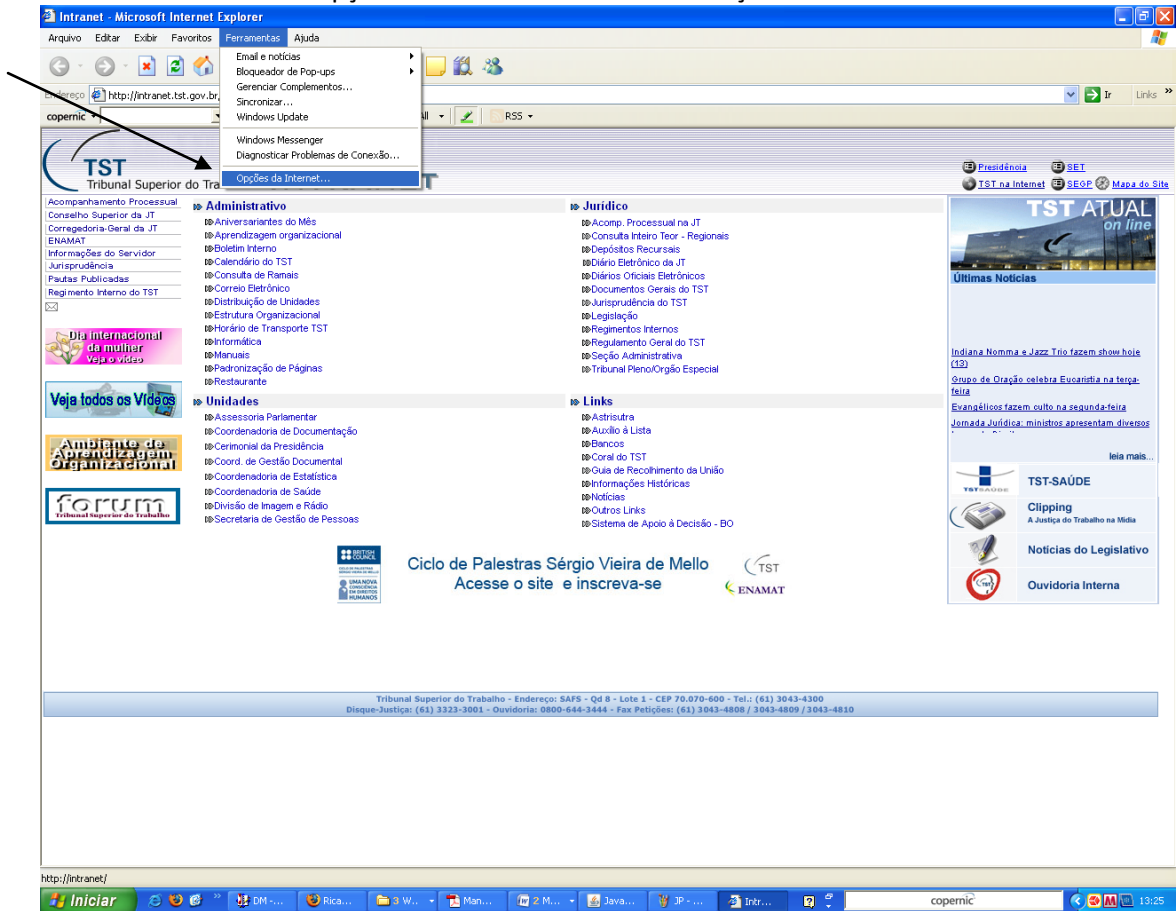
Intranet - Microsoft Internet Explorer

Arquivo Editar Exibir Favoritos Ferramentas Ajuda

Email e notícias
Bloqueador de Pop-ups
Gerenciar Complementos...
Sincronizar...
Windows Update
Windows Messenger
Diagnosticar Problemas de Conexão...
Opções da Internet...

Endereço http://intranet.tst.gov.br/

Ir Links

copernic

RSS

TST
Tribunal Superior do Tra

Presidência SET
TST na Internet SEGP Mapa do Site

Acompanhamento Processual
Conselho Superior da JT
Corregedoria-Geral da JT
ENAMAT
Informações do Servidor
Jurisprudência
Pautas Publicadas
Regimento Interno do TST

Dia internacional da mulher Veja o vídeo

Veja todos os Vídeos

Ambiente de Aprendizagem Organizacional

forum Tribunal Superior do Trabalho

Administrativo
Aniversariantes do Mês
Aprendizagem organizacional
Boletim Interno
Calendário do TST
Consulta de Ramais
Correio Eletrônico
Distribuição de Unidades
Estrutura Organizacional
Horário de Transporte TST
Informática
Manuais
Padronização de Páginas
Restaurante

Unidades
Assessoria Parlamentar
Coordenadoria de Documentação
Cerimonial da Presidência
Coord. de Gestão Documental
Coordenadoria de Estatística
Coordenadoria de Saúde
Divisão de Imagem e Rádio
Secretaria de Gestão de Pessoas

Jurídico
Acomp. Processual na JT
Consulta Inteiro Teor - Regionais
Depósitos Recursais
Diário Eletrônico da JT
Diários Oficiais Eletrônicos
Documentos Gerais do TST
Jurisprudência do TST
Legislação
Regimentos Internos
Regulamento Geral do TST
Seção Administrativa
Tribunal Pleno/Orgão Especial

Links
Astrisutra
Auxílio à Lista
Bancos
Coral do TST
Guia de Recolhimento da União
Informações Históricas
Notícias
Outros Links
Sistema de Apoio à Decisão - BO

TST ATUAL on line
Últimas Notícias
Indiana Nomma e Jazz Trio fazem show hoje (13)
Grupo de Oração celebra Eucaristia na terça-feira
Evangélicos fazem culto na segunda-feira
Jornada Jurídica: ministros apresentam diversos
leia mais...

TST-SAÚDE
Clipping A Justiça do Trabalho na Mídia
Notícias do Legislativo
Ouvidoria Interna

BRITISH COUNCIL UMA NOVA CONSCIÊNCIA EM DIREITOS HUMANOS
Ciclo de Palestras Sérgio Vieira de Mello
Acesse o site e inscreva-se
TST ENAMAT

Tribunal Superior do Trabalho - Endereço: SAFS - Qd 8 - Lote 1 - CEP 70.070-600 - Tel.: (61) 3043-4300
Disque-Justiça: (61) 3323-3001 - Ouvidoria: 0800-644-3444 - Fax Petições: (61) 3043-4808 / 3043-4809 / 3043-4810

http://intranet/

Iniciar DM -... Rica... 3 W... Man... 2 M... Java... JP - ... Intr... copernic 13:25